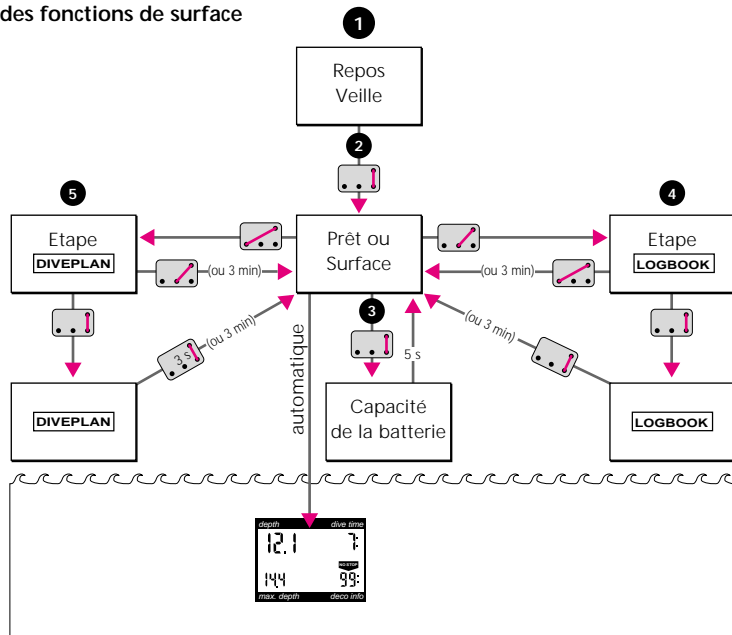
des fonctions de surface

1

Repos
Veille

2

5

Etape
DIVEPLAN

(ou 3 min)

Prêt ou
Surface

(ou 3 min)

4

Etape
LOGBOOK

3 s

(ou 3 min)

3

5 s

(ou 3 min)

DIVEPLAN

automatique

Capacité
de la batterie

LOGBOOK

depth
dive time
12.1
7:
NO STOP
14.4
99:
max. depth
deco info